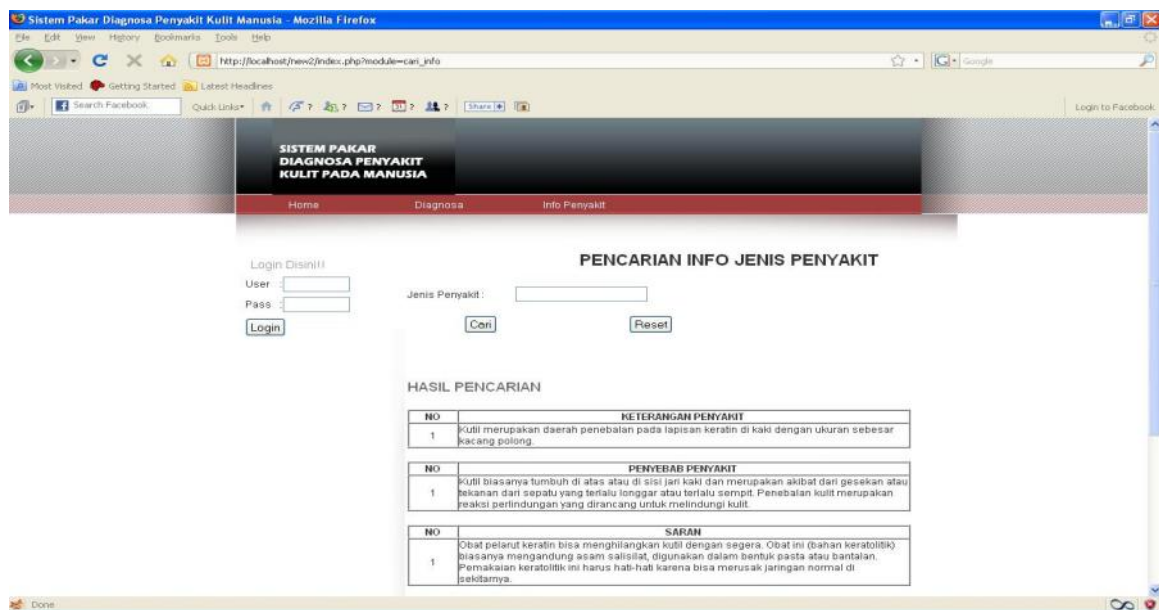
Sistem Pakar Diagnosa Penyakit Kulit Manusia - Mozilla Firefox

File Edit View History Bookmarks Tools Help

http://localhost/new2/index.php?module=cari_info

Google

Most Visited Getting Started Latest Headlines

Search Facebook Quick Links Share

Login to Facebook

SISTEM PAKAR DIAGNOSA PENYAKIT KULIT PADA MANUSIA

Home Diagnosa Info Penyakit

Login Disini!!

User :

Pass :

Login

PENCARIAN INFO JENIS PENYAKIT

Jenis Penyakit :

Cari Reset

HASIL PENCARIAN

| NO | KETERANGAN PENYAKIT |
|---|---|
| 1 | Kutil merupakan daerah penebalan pada lapisan keratin di kaki dengan ukuran sebesar kacang polong. |

| NO | PENYEBAB PENYAKIT |
|---|---|
| 1 | Kutil biasanya tumbuh di atas atau di sisi jari kaki dan merupakan akibat dari gesekan atau tekanan dari sepatu yang terlalu longgar atau terlalu sempit. Penebalan kulit merupakan reaksi perlindungan yang dirancang untuk melindungi kulit. |

| NO | SARAN |
|---|---|
| 1 | Obat pelarut keratin bisa menghilangkan kutil dengan segera. Obat ini (bahan keratolitik) biasanya mengandung asam salisilat, digunakan dalam bentuk pasta atau bantalan. Pemakaian keratolitik ini harus hati-hati karena bisa merusak jaringan normal di sekitarnya. |

Done